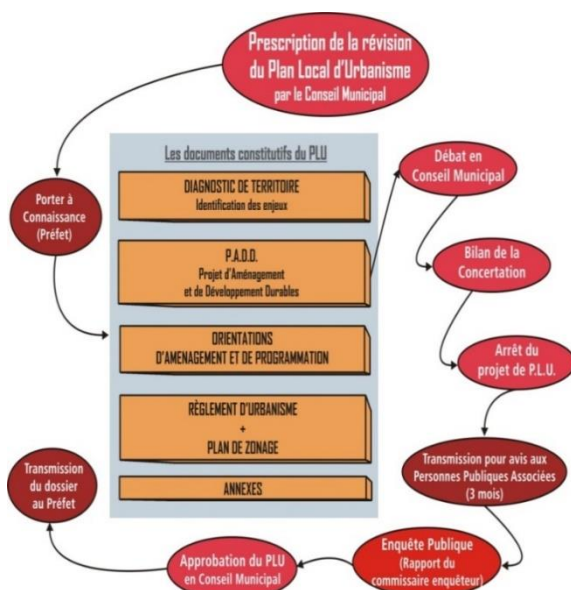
Prescription de la révision du Plan Local d'Urbanisme par le Conseil Municipal

Porter à Connaissance (Préfet)

Les documents constitutifs du PLU

DIAGNOSTIC DE TERRITOIRE
Identification des enjeux

P.A.D.D.
Projet d'Aménagement et de Développement Durables

ORIENTATIONS D'AMENAGEMENT ET DE PROGRAMMATION

RÈGLEMENT D'URBANISME
+
PLAN DE ZONAGE

ANNEXES

Débat en Conseil Municipal

Bilan de la Concertation

Arrêt du projet de P.L.U.

Transmission pour avis aux Personnes Publiques Associées (3 mois)

Enquête Publique (Rapport du commissaire enquêteur)

Approbation du PLU en Conseil Municipal

Transmission du dossier au Préfet